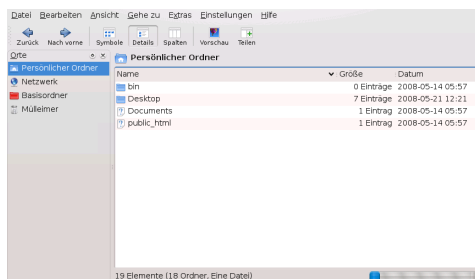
Datei Bearbeiten Ansicht Gehe zu Extras Einstellungen Hilfe

Zurück Nach vorne Symbole Details Spalten Vorschau Teilen

Orte

Persönlicher Ordner
Netzwerk
Basisordner
Mülleimer

Persönlicher Ordner

| Name | Größe | Datum |
|---|---|---|
| bin | 0 Einträge | 2008-05-14 05:57 |
| Desktop | 7 Einträge | 2008-05-21 12:21 |
| Documents | 1 Eintrag | 2008-05-14 05:57 |
| public_html | 1 Eintrag | 2008-05-14 05:57 |

19 Elemente (18 Ordner, Eine Datei)